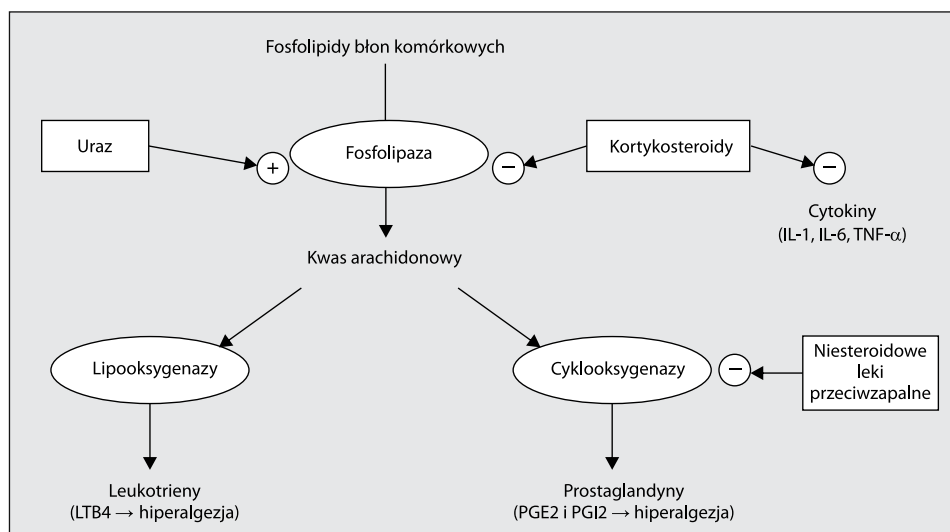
Fosfolipidy błon komórkowych

Uraz

+

Fosfolipaza

−

Kortykosteroidy

−

Cytokiny (IL-1, IL-6, TNF-$\alpha$)

Kwas arachidonowy

Lipooksygenazy

Cyklooksygenazy

−

Niesteroidowe leki przeciwzapalne

Leukotrieny (LTB4 $\rightarrow$ hiperalgezja)

Prostaglandyny (PGE2 i PGI2 $\rightarrow$ hiperalgezja)